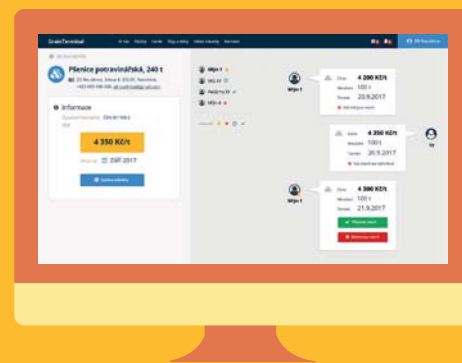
GrainTerminal

Pšenice potravinářská, 240 t

Informace

4 350 Kč/t

ZÁŘÍ 2017

Mlýn 1

Mlýn 1

Cena 4 200 Kč/t
Množství 100 t
Termín 20.9.2017

Cena 4 350 Kč/t
Množství 100 t
Termín 20.9.2017

Vy

Mlýn 1

Cena 4 300 Kč/t
Množství 100 t
Termín 21.9.2017